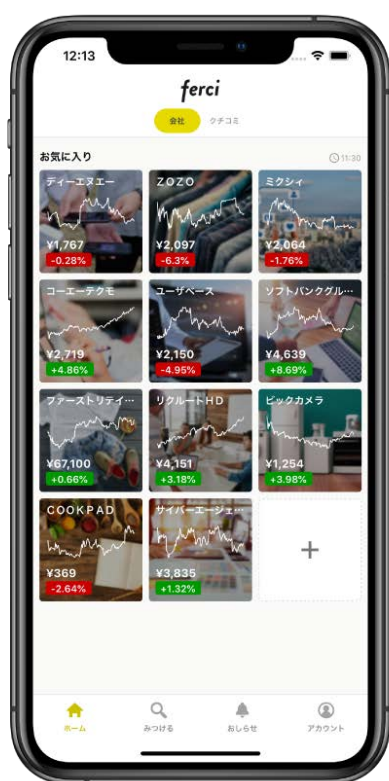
12:13

ferci

会社 クチコミ

お気に入り

11:30

| ディーエヌエー | ZOZO | ミクシィ |
|---|---|---|
| ¥1,767 -0.28% | ¥2,097 -6.3% | ¥2,064 -1.76% |
| コーエーテクモ | ユーザベース | ソフトバンクグル… |
| ¥2,719 +4.86% | ¥2,150 -4.95% | ¥4,639 +8.69% |
| ファーストリテイ… | リクルートHD | ビックカメラ |
| ¥67,100 +0.66% | ¥4,151 +3.18% | ¥1,254 +3.98% |
| COOKPAD | サイバーエージェ… | + |
| ¥369 -2.64% | ¥3,835 +1.32% | |

ホーム みつける おしらせ アカウント